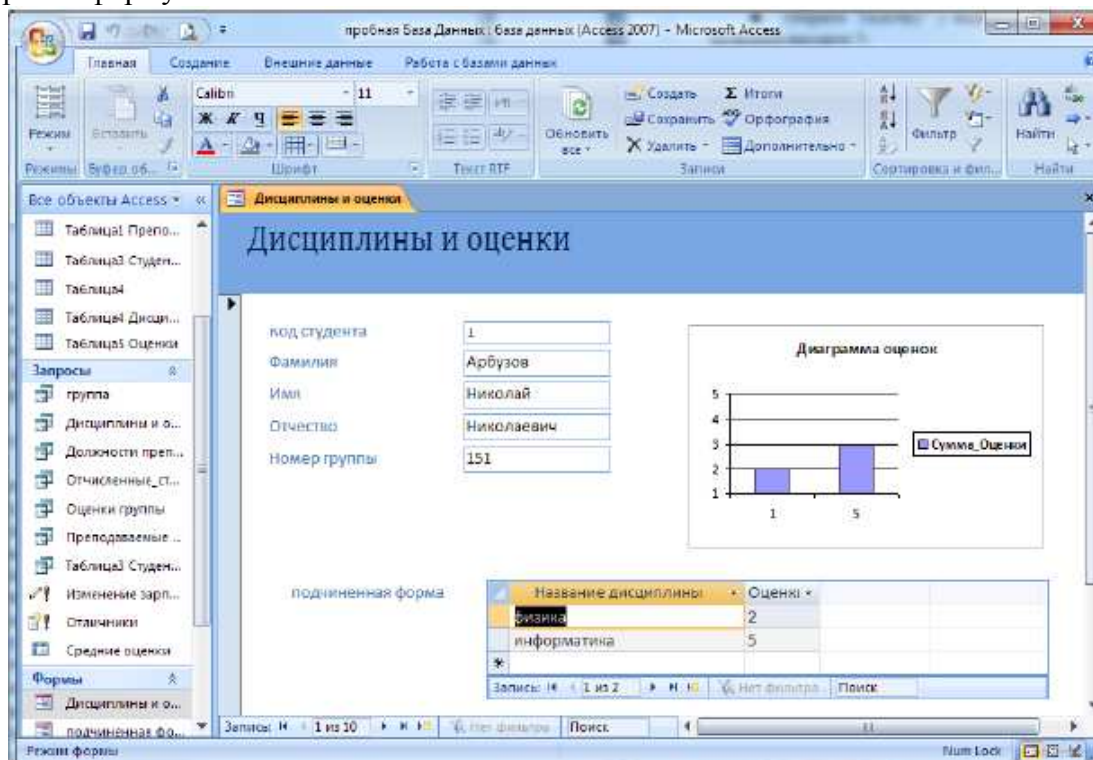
пробная База Данных : база данных (Access 2007) - Microsoft Access

Главная Создание Внешние данные Работа с базами данных

Режим Вставить Calibri 11 Ж К Ч Обновить все Создать Сохранить Удалить Итоги Орфография Дополнительно Фильтр Найти

Режимы Буфер об... Шрифт Текст RTF Записи Сортировка и фил... Найти

Все объекты Access
Таблица1 Препо...
Таблица3 Студен...
Таблица4
Таблица4 Дисци...
Таблица5 Оценки
Запросы
группа
Дисциплины и о...
Должности преп...
Отчисленные_ст...
Оценки группы
Преподаваемые ...
Таблица3 Студен...
Изменение запр...
Отличники
Средние оценки
Формы
Дисциплины и о...
подчиненная фо...

Дисциплины и оценки

Дисциплины и оценки

Код студента 1
Фамилия Арбузов
Имя Николай
Отчество Николаевич
Номер группы 151

Диаграмма оценок

5
4
3
2
1
1 5

Сумма_Оценки

подчиненная форма

| Название дисциплины | Оценка |
|---|---|
| физика | 2 |
| информатика | 5 |
| * | |

Запись: 1 из 2 Нет фильтра Поиск

Запись: 1 из 10 Нет фильтра Поиск

Режим формы Num Lock